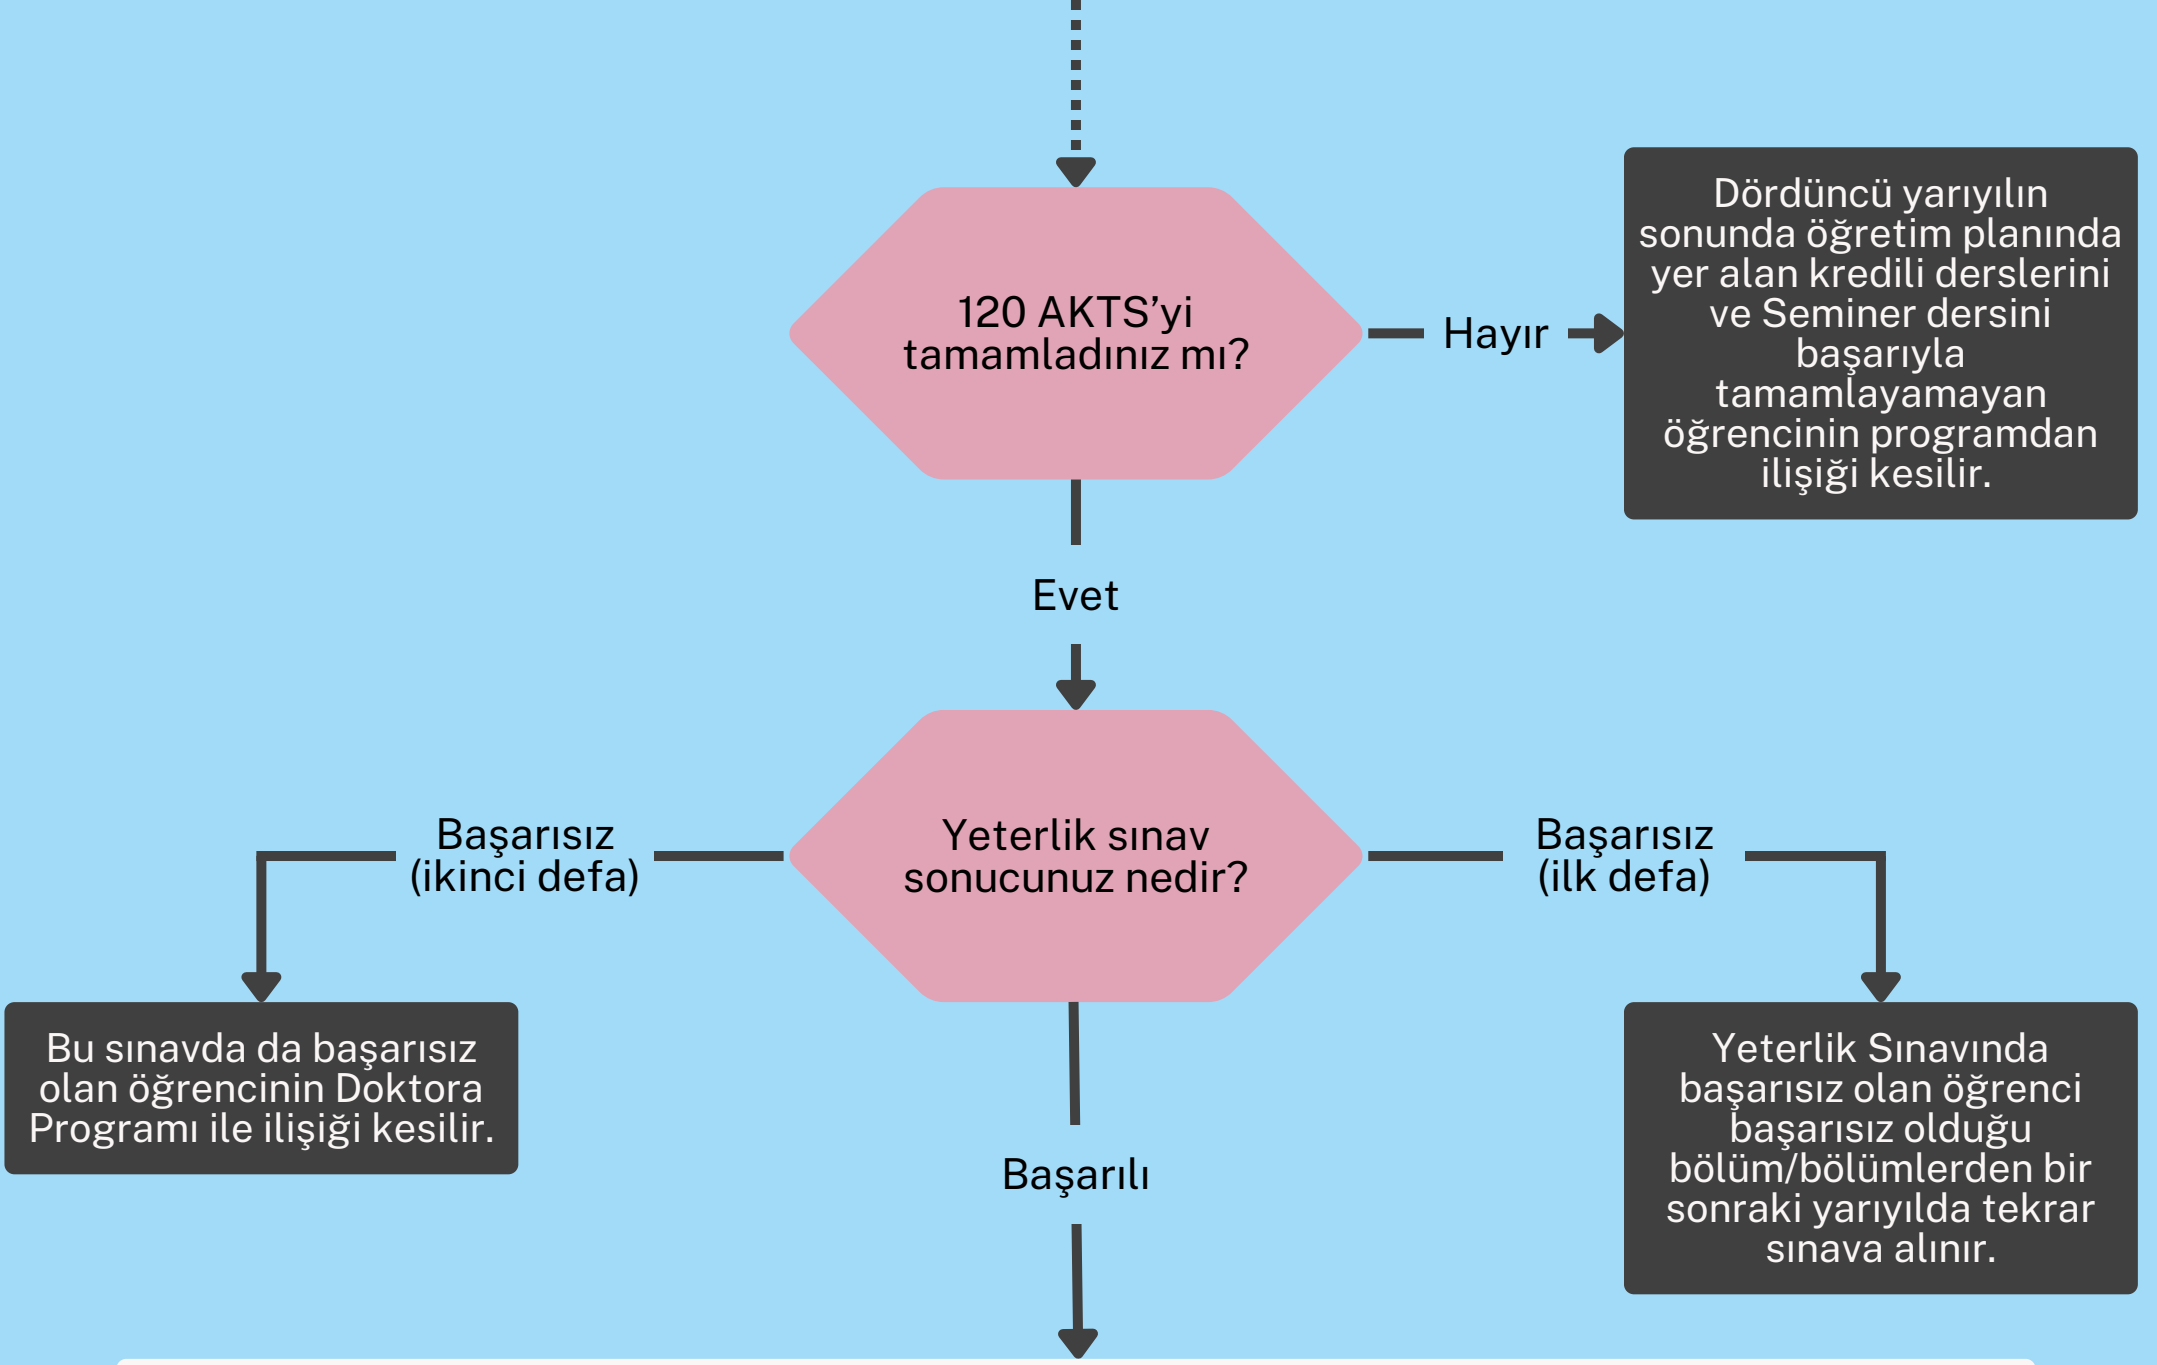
120 AKTS'yi tamamladınız mı?

Hayır

Dördüncü yarıyılın sonunda öğretim planında yer alan kredili derslerini ve Seminer dersini başarıyla tamamlayamayan öğrencinin programdan ilişiği kesilir.

Evet

Başarısız (ikinci defa)

Yeterlik sınav sonucunuz nedir?

Başarısız (ilk defa)

Bu sınavda da başarısız olan öğrencinin Doktora Programı ile ilişiği kesilir.

Yeterlik Sınavında başarısız olan öğrenci başarısız olduğu bölüm/bölümlerden bir sonraki yarıyılda tekrar sınava alınır.

Başarılı